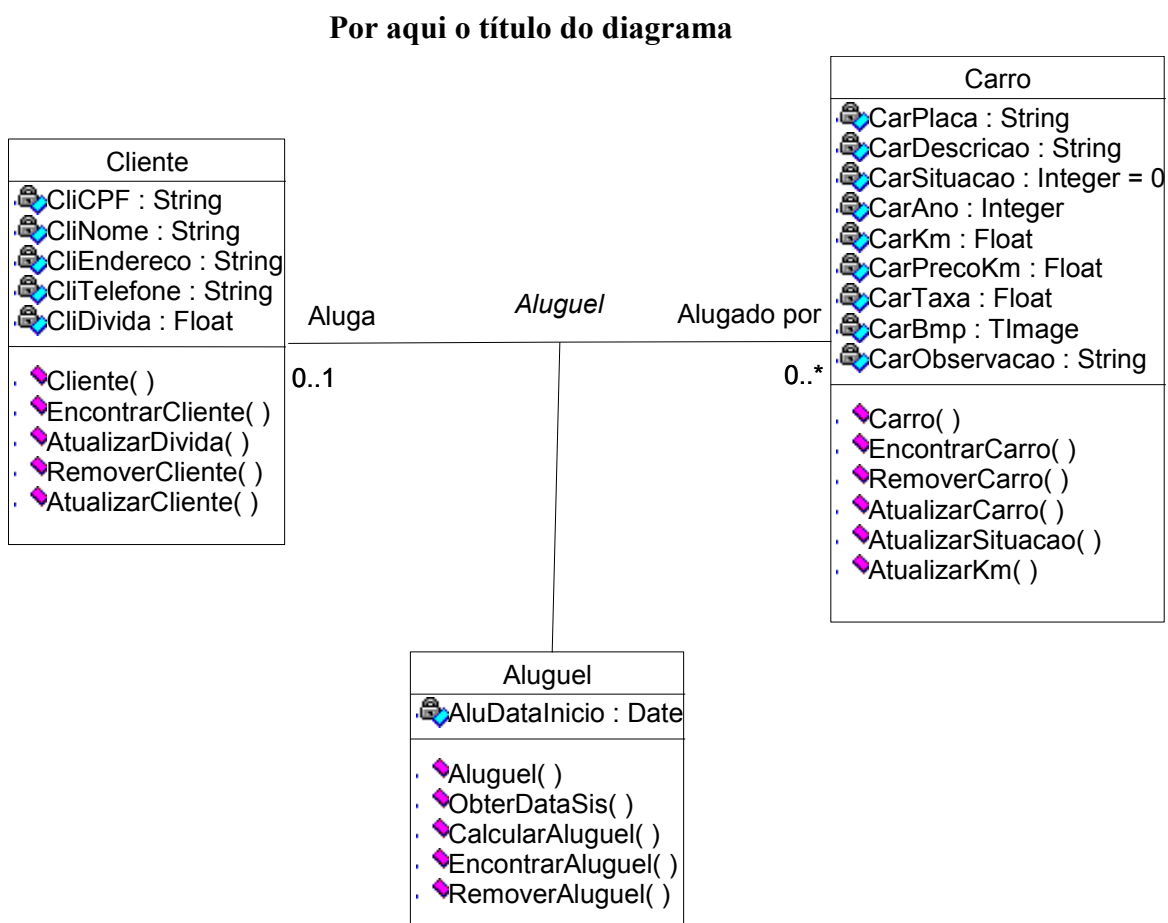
Por aqui o título do diagrama

Carro
CarPlaca : String
CarDescricao : String
CarSituacao : Integer = 0
CarAno : Integer
CarKm : Float
CarPrecoKm : Float
CarTaxa : Float
CarBmp : TImage
CarObservacao : String

Carro( )
EncontrarCarro( )
RemoverCarro( )
AtualizarCarro( )
AtualizarSituacao( )
AtualizarKm( )

Cliente
CliCPF : String
CliNome : String
CliEndereco : String
CliTelefone : String
CliDivida : Float

Cliente( )
EncontrarCliente( )
AtualizarDivida( )
RemoverCliente( )
AtualizarCliente( )

Aluga
Aluguel
Alugado por
0..1
0..*

Aluguel
AluDataInicio : Date

Aluguel( )
ObterDataSis( )
CalcularAluguel( )
EncontrarAluguel( )
RemoverAluguel( )